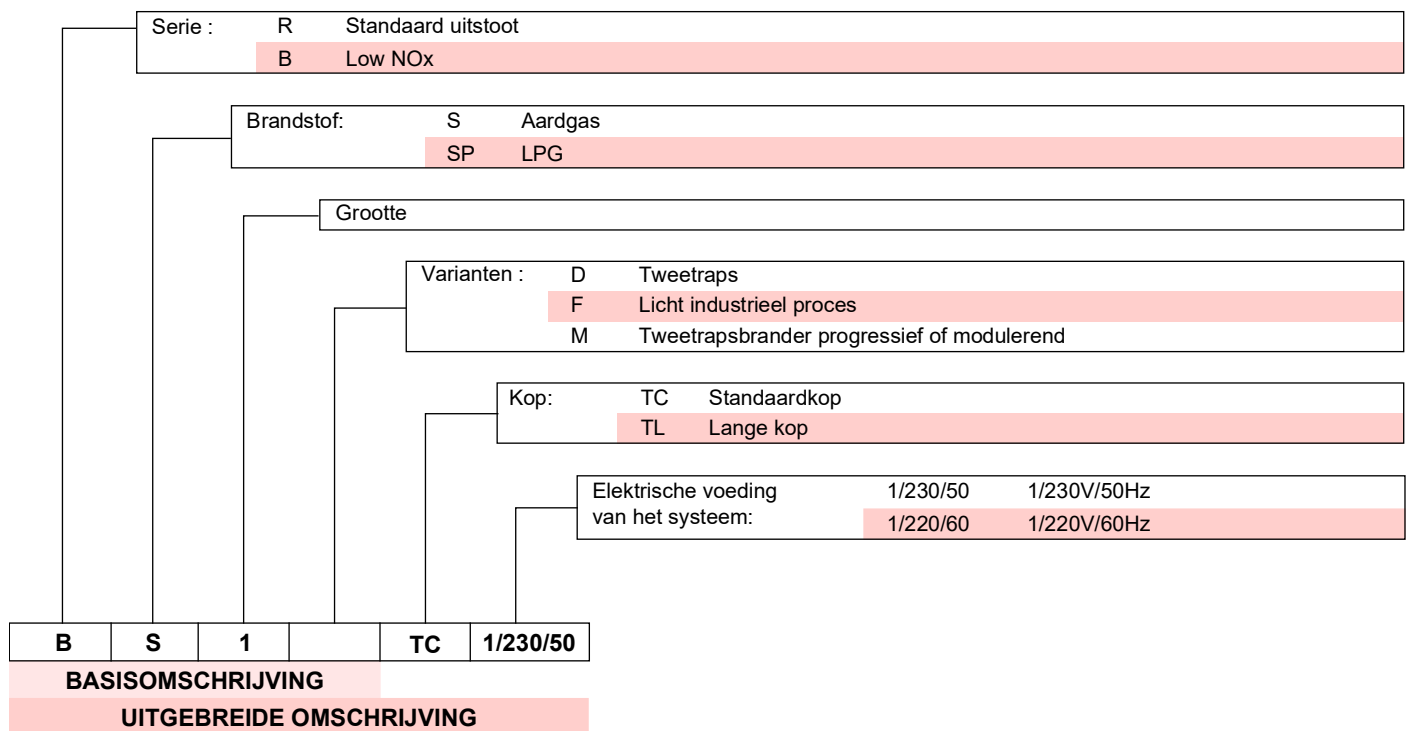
Serie : R Standaard uitstoot
B Low NOx

Brandstof: S Aardgas
SP LPG

Grootte

Varianten : D Tweetraps
F Licht industrieel proces
M Tweetrapsbrander progressief of modulerend

Kop: TC Standaardkop
TL Lange kop

Elektrische voeding van het systeem: 1/230/50 1/230V/50Hz
1/220/60 1/220V/60Hz

| B | S | 1 | | TC | 1/230/50 |
|---|---|---|---|---|---|

BASISOMSCHRIJVING

UITGEBREIDE OMSCHRIJVING